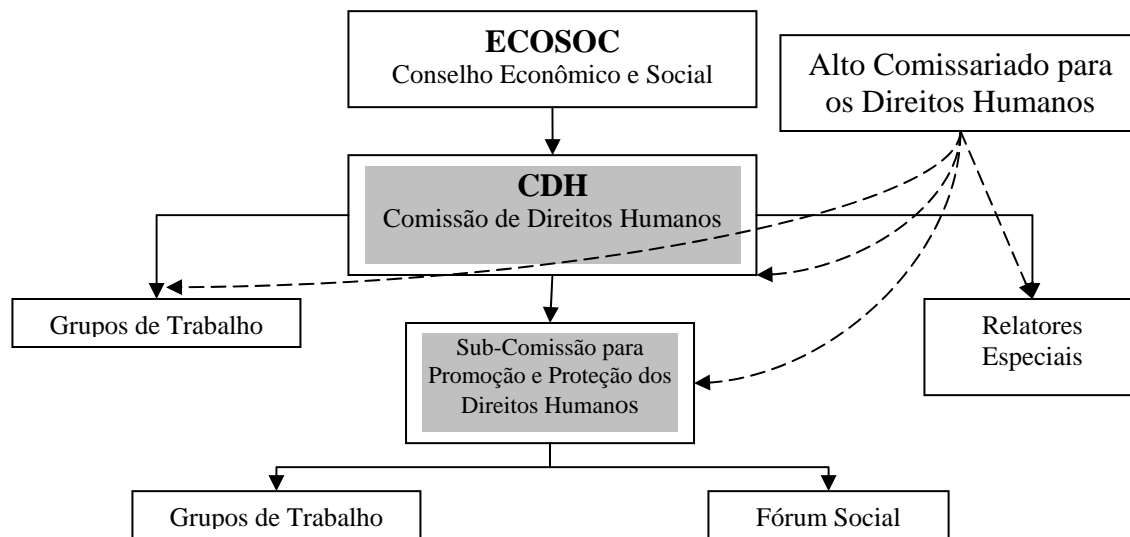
ECOSOC
Conselho Econômico e Social

Alto Comissariado para os Direitos Humanos

CDH
Comissão de Direitos Humanos

Grupos de Trabalho

Sub-Comissão para Promoção e Proteção dos Direitos Humanos

Relatores Especiais

Grupos de Trabalho

Fórum Social